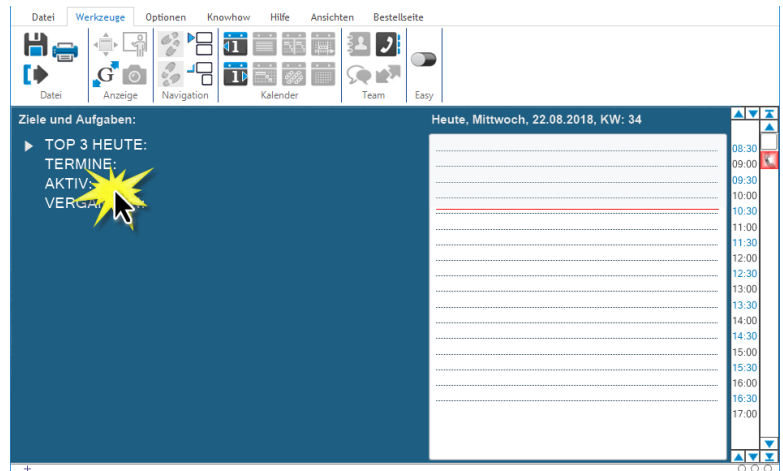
Datei Werkzeuge Optionen Knowhow Hilfe Ansichten Bestellseite

Datei Anzeige Navigation Kalender Team Easy

Ziele und Aufgaben:

TOP 3 HEUTE:
TERMINE:
AKTIV:
VERGA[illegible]

Heute, Mittwoch, 22.08.2018, KW: 34

08:30
09:00
09:30
10:00
10:30
11:00
11:30
12:00
12:30
13:00
13:30
14:00
14:30
15:00
15:30
16:00
16:30
17:00